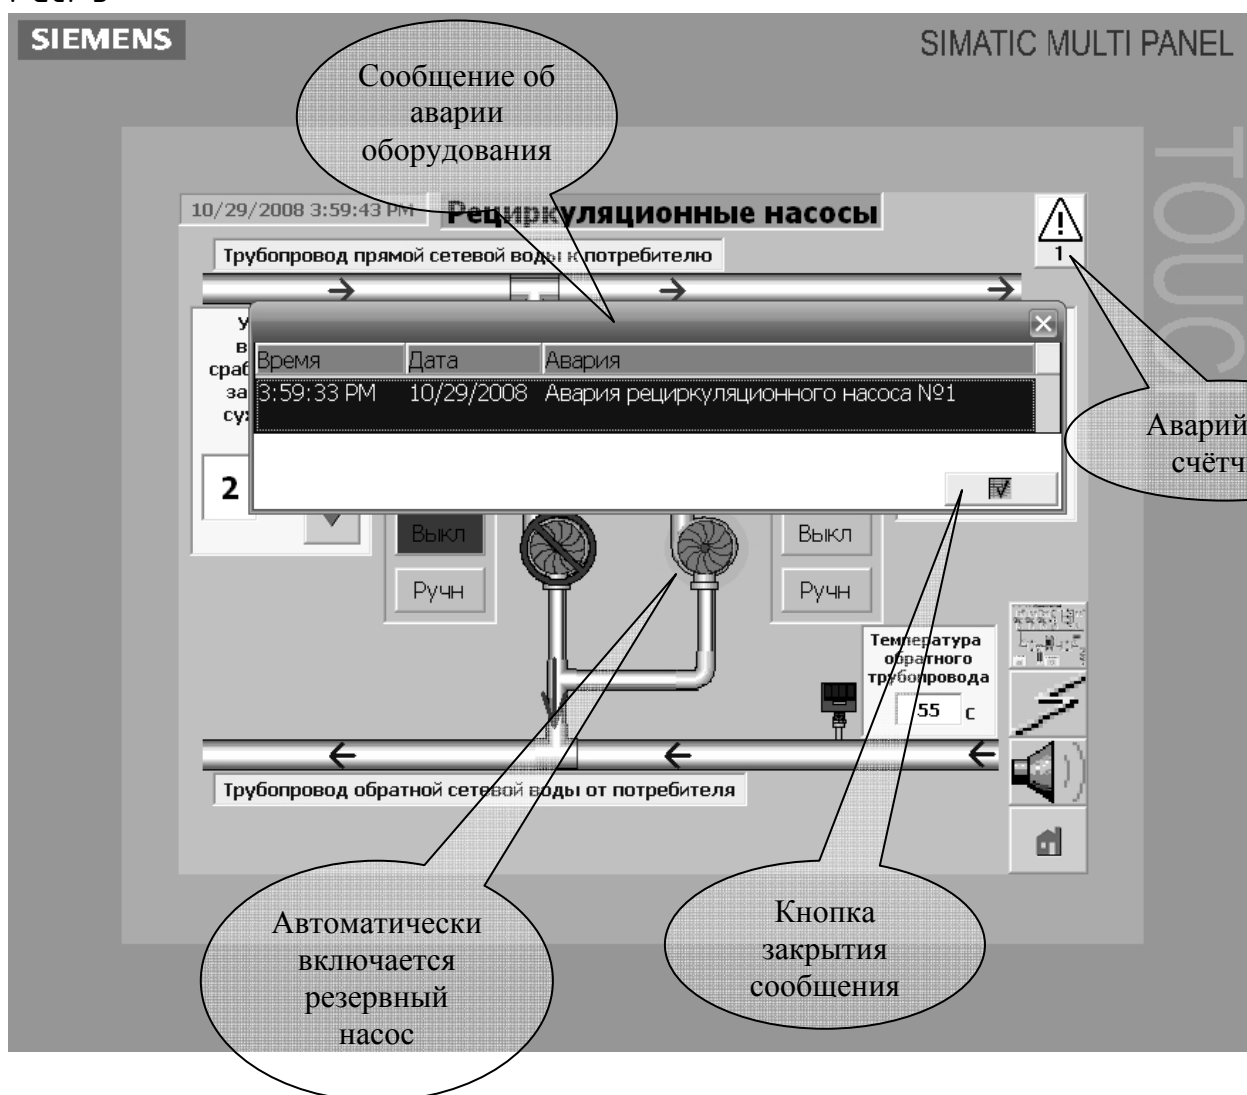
SIEMENS

SIMATIC MULTI PANEL

TOUC

Сообщение об аварии оборудования

10/29/2008 3:59:43 PM

Рециркуляционные насосы

1

Трубопровод прямой сетевой воды к потребителю

У в сраб за су

2

| Время | Дата | Авария |
|---|---|---|
| 3:59:33 PM | 10/29/2008 | Авария рециркуляционного насоса №1 |

Аварий счётч

Выкл

Ручн

Выкл

Ручн

Температура обратного трубопровода

55 C

Трубопровод обратной сетевой воды от потребителя

Автоматически включается резервный насос

Кнопка закрытия сообщения